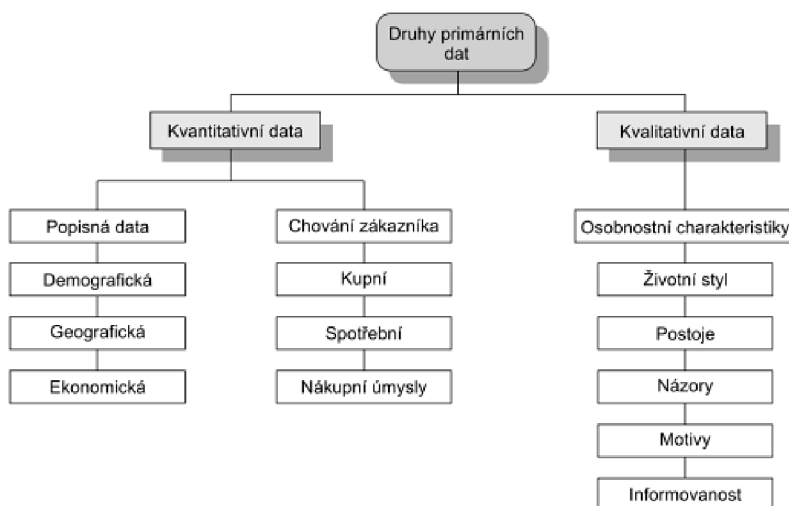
Druhy primárních dat

Kvantitativní data

Popisná data

Demografická

Geografická

Ekonomická

Chování zákazníka

Kupní

Spotřební

Nákupní úmysly

Kvalitativní data

Osobnostní charakteristiky

Životní styl

Postoje

Názory

Motivy

Informovanost